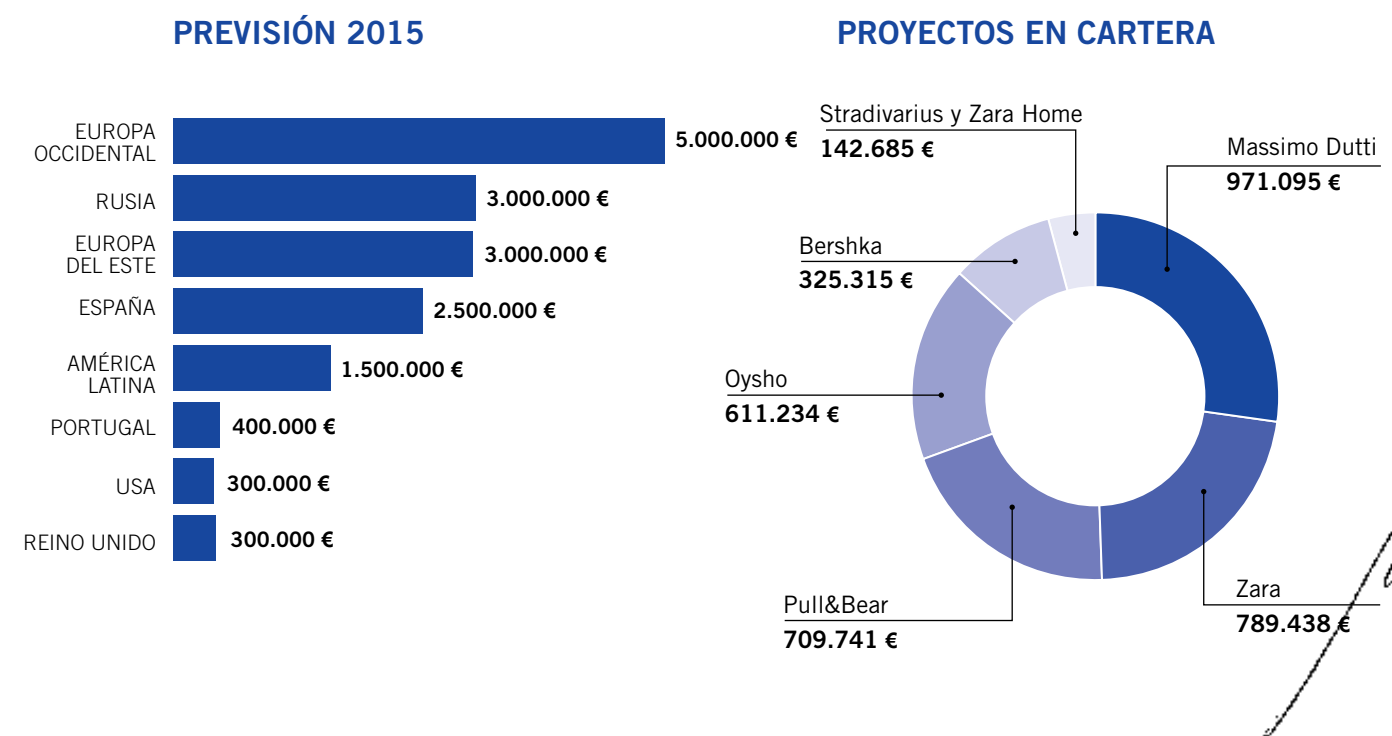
PREVISIÓN 2015

| | |
|---|---|
| EUROPA OCCIDENTAL | 5.000.000 € |
| RUSIA | 3.000.000 € |
| EUROPA DEL ESTE | 3.000.000 € |
| ESPAÑA | 2.500.000 € |
| AMÉRICA LATINA | 1.500.000 € |
| PORTUGAL | 400.000 € |
| USA | 300.000 € |
| REINO UNIDO | 300.000 € |

PROYECTOS EN CARTERA

Stradivarius y Zara Home
142.685 €

Massimo Dutti
971.095 €

Bershka
325.315 €

Oysho
611.234 €

Pull&Bear
709.741 €

Zara
789.438 €